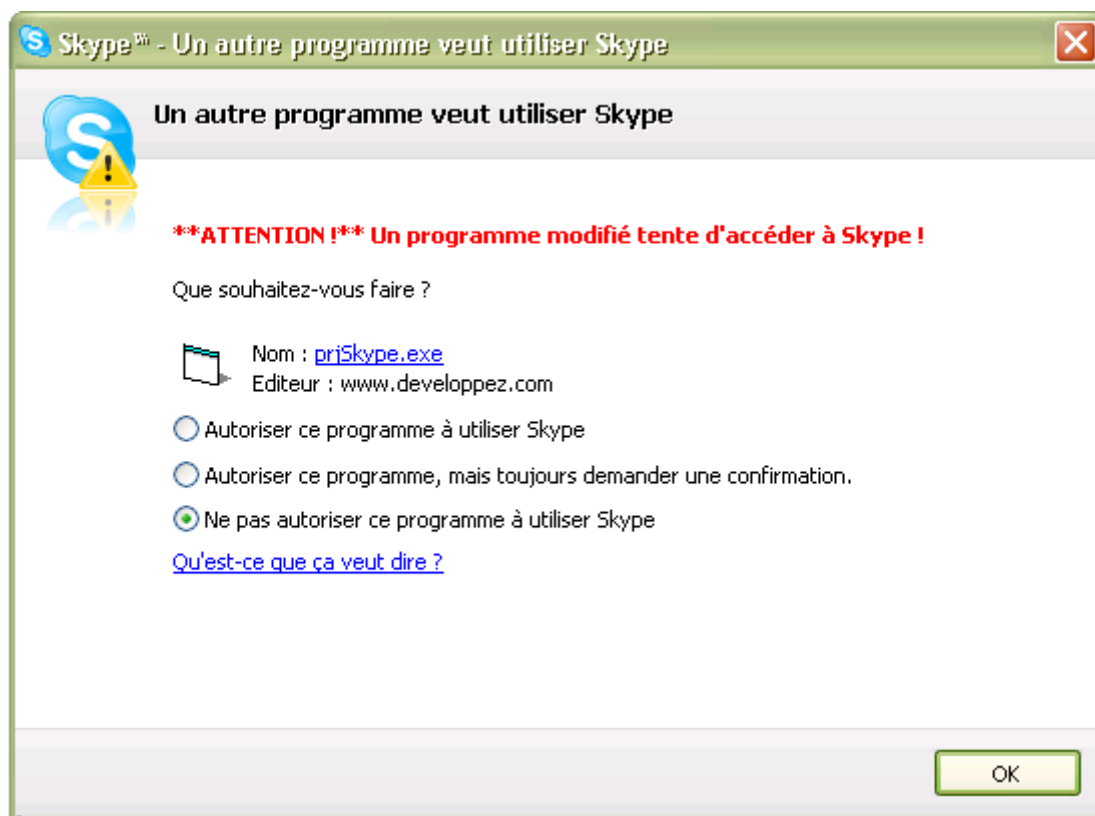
Skype™ - Un autre programme veut utiliser Skype

Un autre programme veut utiliser Skype

**ATTENTION !** Un programme modifié tente d'accéder à Skype !

Que souhaitez-vous faire ?

Nom : prjSkype.exe
Editeur : www.developpez.com

Autoriser ce programme à utiliser Skype

Autoriser ce programme, mais toujours demander une confirmation.

Ne pas autoriser ce programme à utiliser Skype

Qu'est-ce que ça veut dire ?

OK